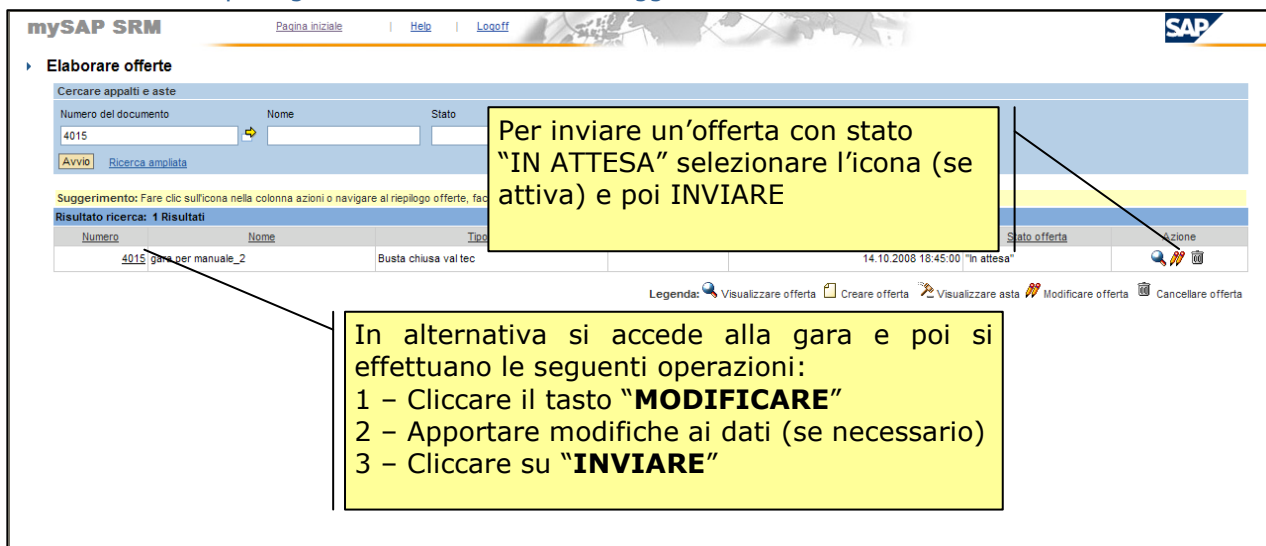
mySAP SRM Pagina iniziale | Help | Logoff

SAP

Elaborare offerte

Cercare appalti e aste

Numero del documento Nome Stato

4015

Avvio Ricerca ampliata

Per inviare un'offerta con stato "IN ATTESA" selezionare l'icona (se attiva) e poi INVIARE

Suggerimento: Fare clic sull'icona nella colonna azioni o navigare al riepilogo offerte, fac

Risultato ricerca: 1 Risultati

| Numero | Nome | Tipo | | | Stato offerta | Azione |
|---|---|---|---|---|---|---|
| 4015 | gara per manuale_2 | Busta chiusa val tec | | 14.10.2008 18:45:00 | "In attesa" | |

Legenda: Visualizzare offerta Creare offerta Visualizzare asta Modificare offerta Cancellare offerta

In alternativa si accede alla gara e poi si effettuano le seguenti operazioni:
1 – Cliccare il tasto "**MODIFICARE**"
2 – Apportare modifiche ai dati (se necessario)
3 – Cliccare su "**INVIARE**"